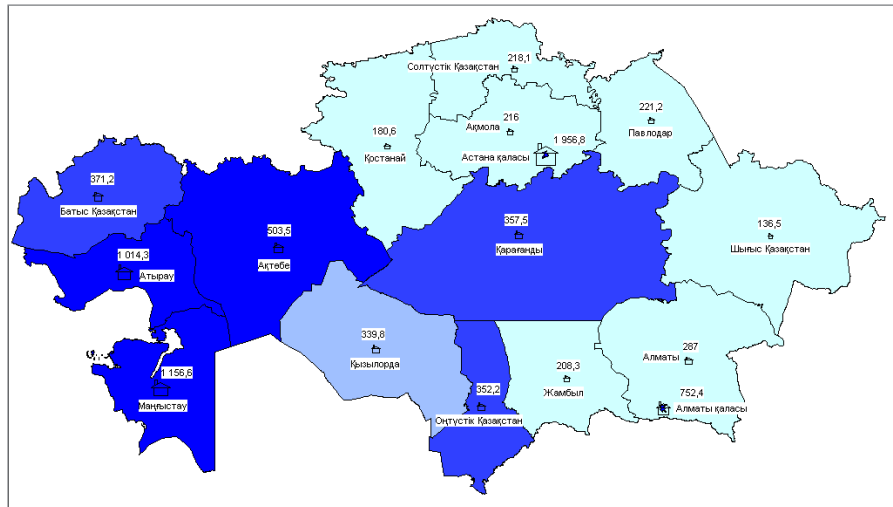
218,1
Солтүстік Қазақстан
221,2
Павлодар
216
Ақмола
180,6
Қостанай
1 956,8
Астана қаласы
371,2
Батыс Қазақстан
503,5
Ақтөбе
357,5
Қарағанды
136,5
Шығыс Қазақстан
1 014,3
Атырау
339,8
Қызылорда
287
Алматы
208,3
Жамбыл
1 156,6
Маңғыстау
352,2
Оңтүстік Қазақстан
752,4
Алматы қаласы